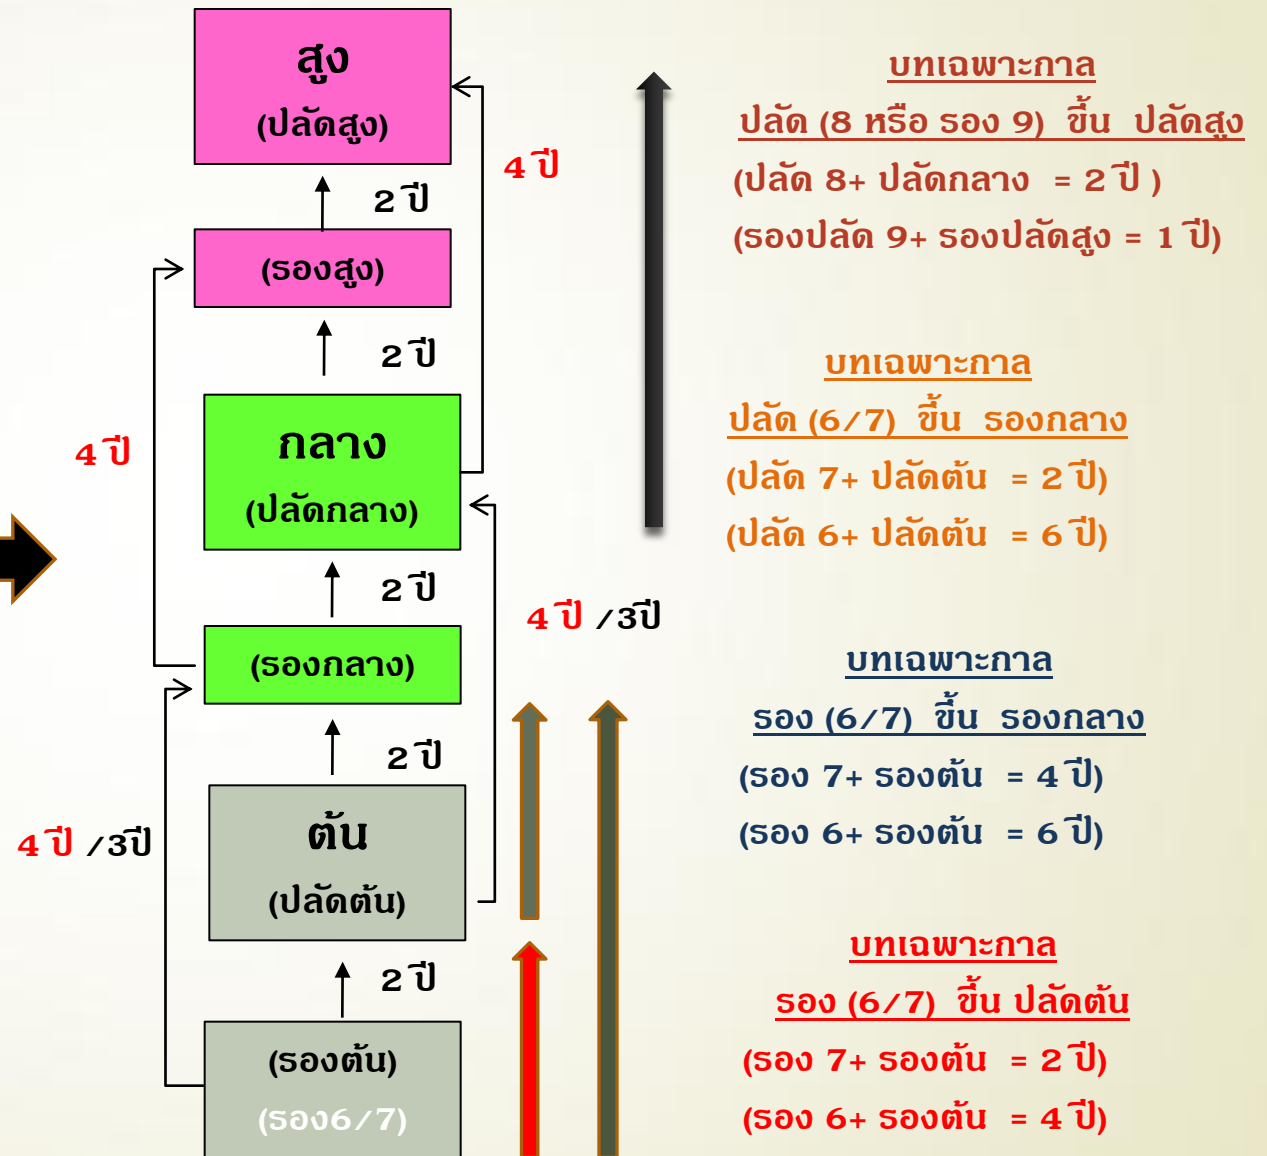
สูง
(ปลัดสูง)

2 ปี

(รองสูง)

2 ปี

กลาง
(ปลัดกลาง)

2 ปี

(รองกลาง)

2 ปี

ต้น
(ปลัดต้น)

2 ปี

(รองต้น)
(รอง6/7)

4 ปี

4 ปี

4 ปี /3ปี

4 ปี /3ปี

บทเฉพาะกาล
ปลัด (8 หรือ รอง 9) ขึ้น ปลัดสูง
(ปลัด 8+ ปลัดกลาง = 2 ปี )
(รองปลัด 9+ รองปลัดสูง = 1 ปี)

บทเฉพาะกาล
ปลัด (6/7) ขึ้น รองกลาง
(ปลัด 7+ ปลัดต้น = 2 ปี)
(ปลัด 6+ ปลัดต้น = 6 ปี)

บทเฉพาะกาล
รอง (6/7) ขึ้น รองกลาง
(รอง 7+ รองต้น = 4 ปี)
(รอง 6+ รองต้น = 6 ปี)

บทเฉพาะกาล
รอง (6/7) ขึ้น ปลัดต้น
(รอง 7+ รองต้น = 2 ปี)
(รอง 6+ รองต้น = 4 ปี)